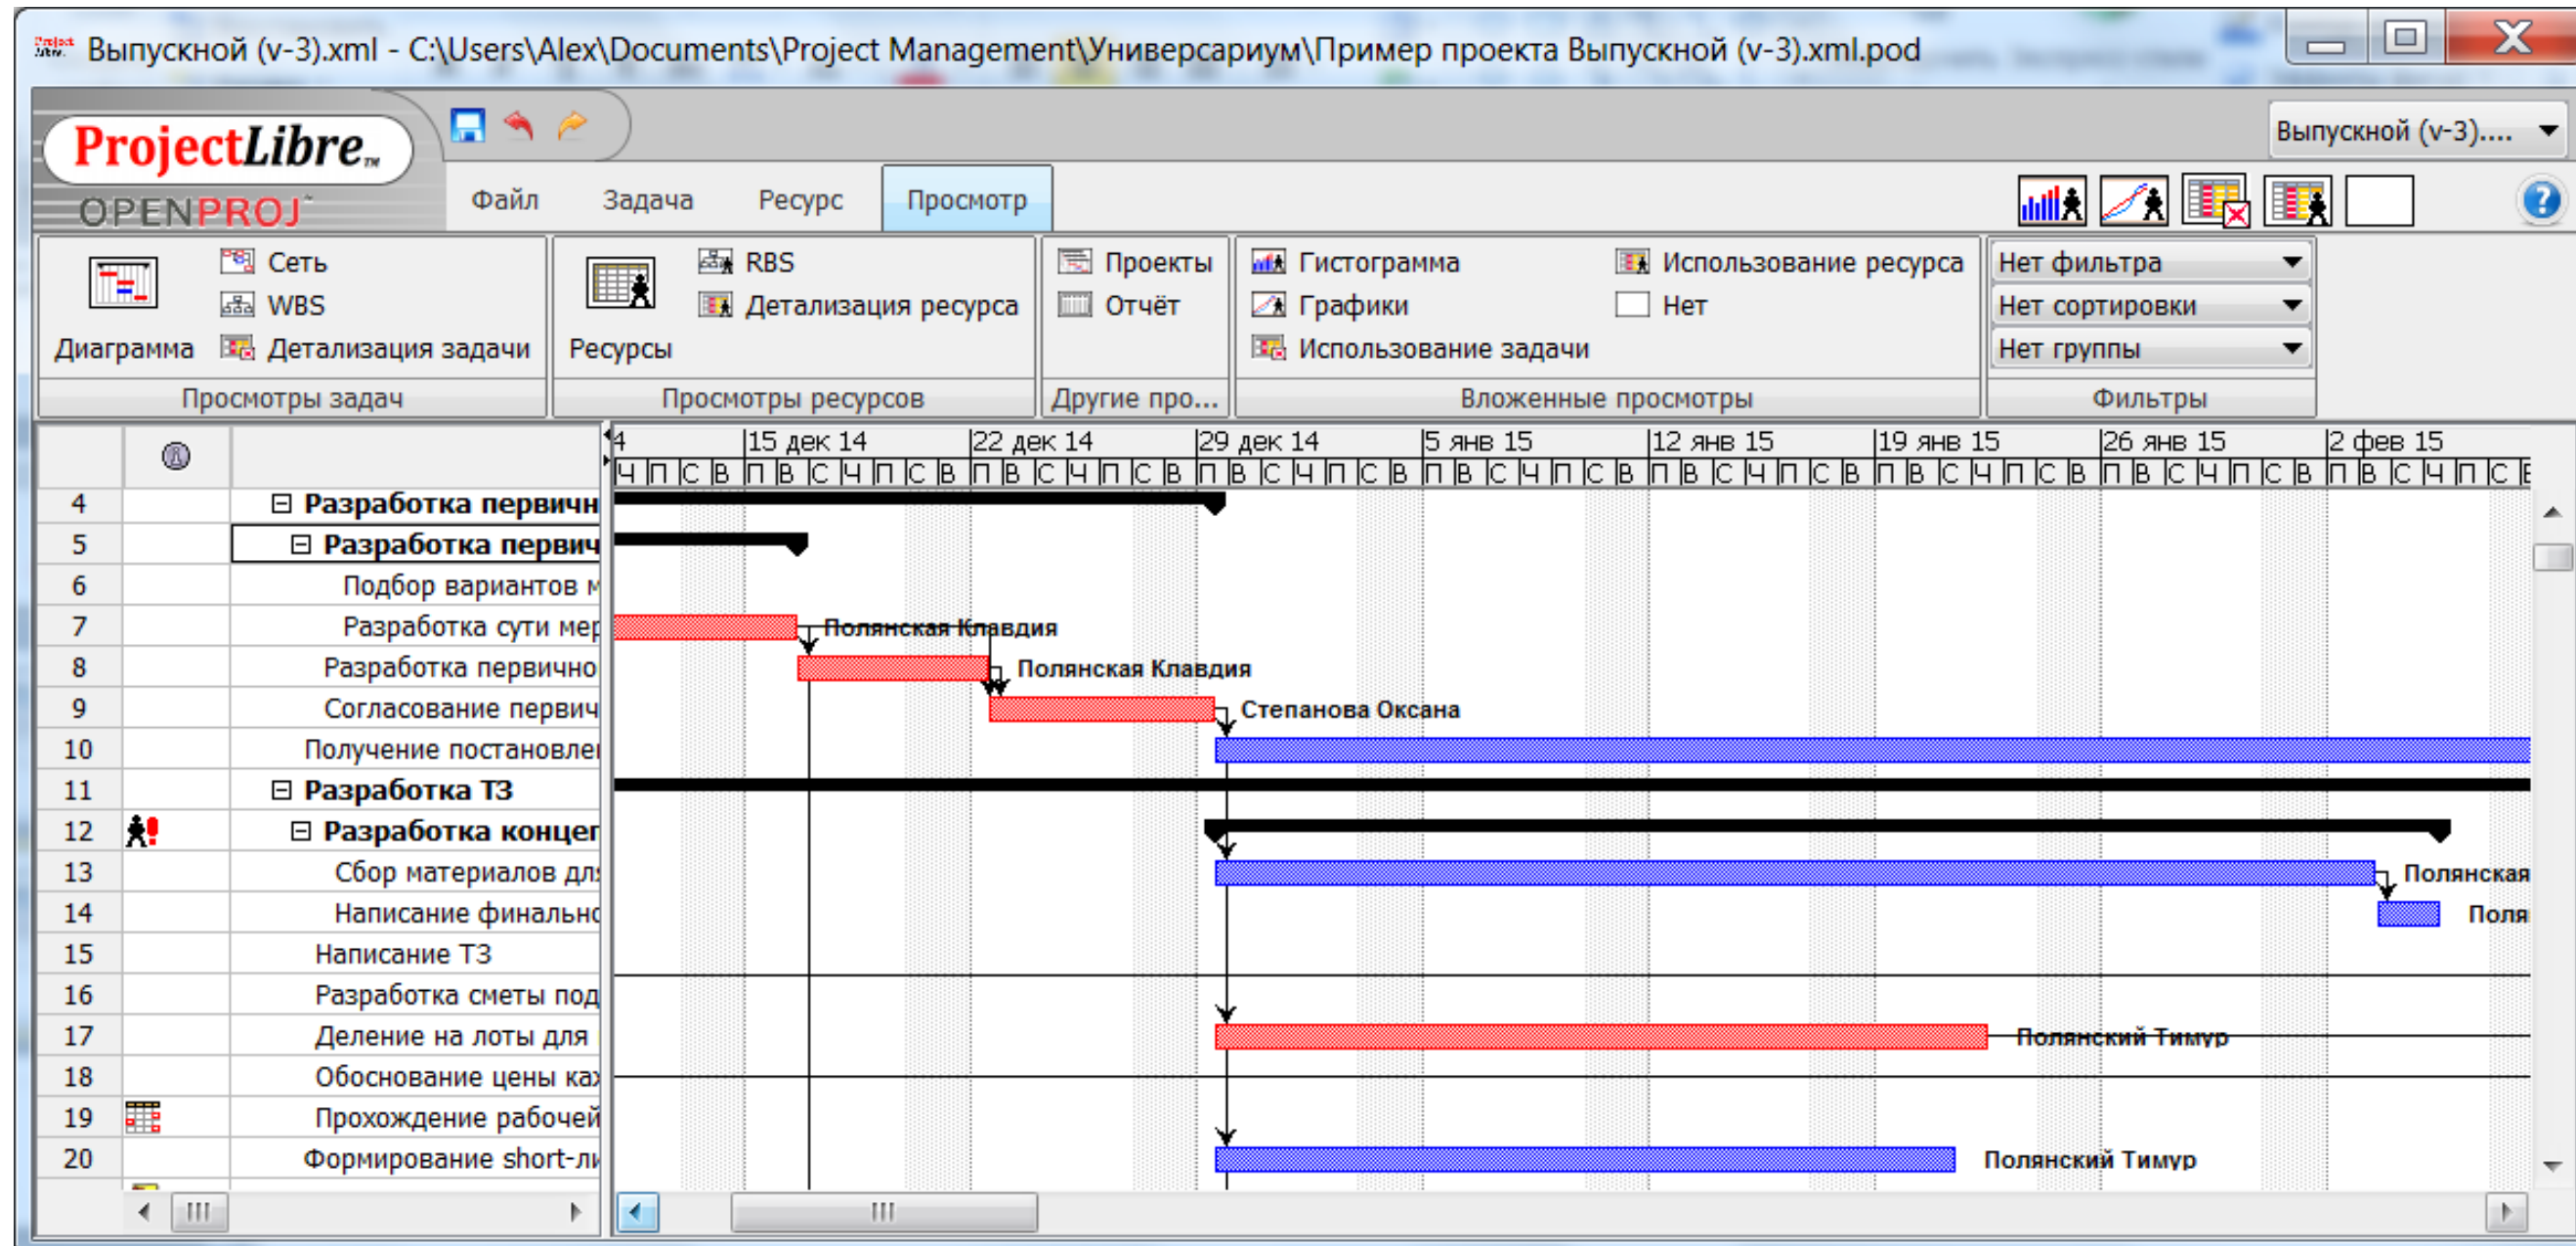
Выпускной (v-3).xml - C:\Users\Alex\Documents\Project Management\Универсариум\Пример проекта Выпускной (v-3).xml.pod

ProjectLibre
OPENPROJ

Выпускной (v-3)....

Файл Задача Ресурс Просмотр

Диаграмма
Сеть
WBS
Детализация задачи
Просмотры задач

Ресурсы
RBS
Детализация ресурса
Просмотры ресурсов

Проекты
Отчёт
Другие про...

Гистограмма
Графики
Использование задачи
Использование ресурса
Нет
Вложенные просмотры

Нет фильтра
Нет сортировки
Нет группы
Фильтры

4 15 дек 14 22 дек 14 29 дек 14 5 янв 15 12 янв 15 19 янв 15 26 янв 15 2 фев 15
Ч П С В П В С Ч П С В П В С Ч П С В П В С Ч П С В П В С Ч П С В П В С Ч П С В П В С Ч П С В П В С Ч П С В П В С Ч П С В

| | | |
|---|---|---|
| 4 | | ⊟ Разработка первичн |
| 5 | | ⊟ Разработка первич |
| 6 | | Подбор вариантов м |
| 7 | | Разработка сути мер |
| 8 | | Разработка первично |
| 9 | | Согласование первич |
| 10 | | Получение постановле |
| 11 | | ⊟ Разработка ТЗ |
| 12 | | ⊟ Разработка концеп |
| 13 | | Сбор материалов дл |
| 14 | | Написание финальн |
| 15 | | Написание ТЗ |
| 16 | | Разработка сметы под |
| 17 | | Деление на лоты для |
| 18 | | Обоснование цены ка |
| 19 | | Прохождение рабочей |
| 20 | | Формирование short-ли |

Полянская Клавдия
Полянская Клавдия
Степанова Оксана
Полянская
Поля
Полянский Тимур
Полянский Тимур